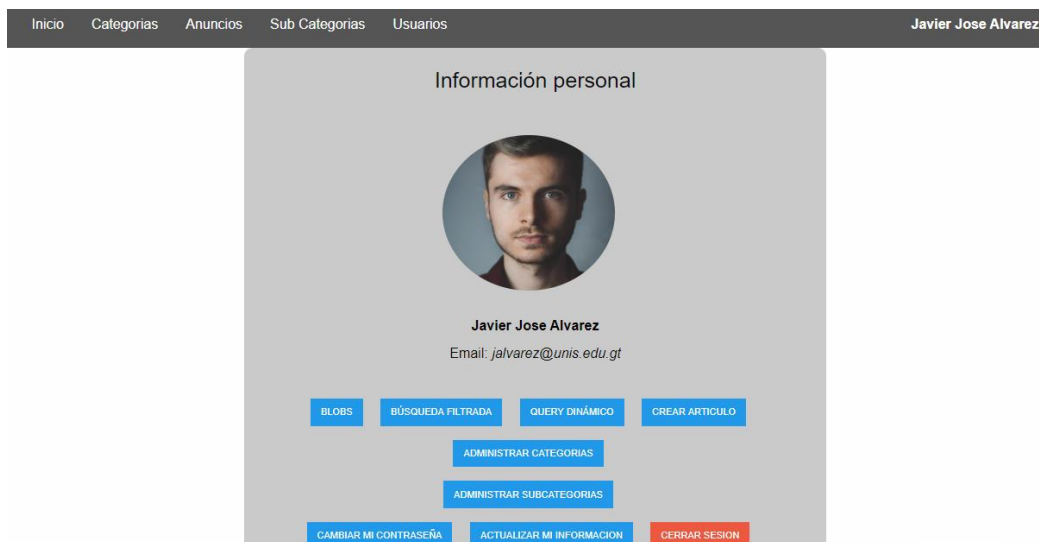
Inicio Categorias Anuncios Sub Categorias Usuarios

Javier Jose Alvarez

Información personal

Javier Jose Alvarez

Email: jalvarez@unis.edu.gt

BLOBS BÚSQUEDA FILTRADA QUERY DINÁMICO CREAR ARTICULO

ADMINISTRAR CATEGORIAS

ADMINISTRAR SUBCATEGORIAS

CAMBIAR MI CONTRASEÑA ACTUALIZAR MI INFORMACION CERRAR SESION